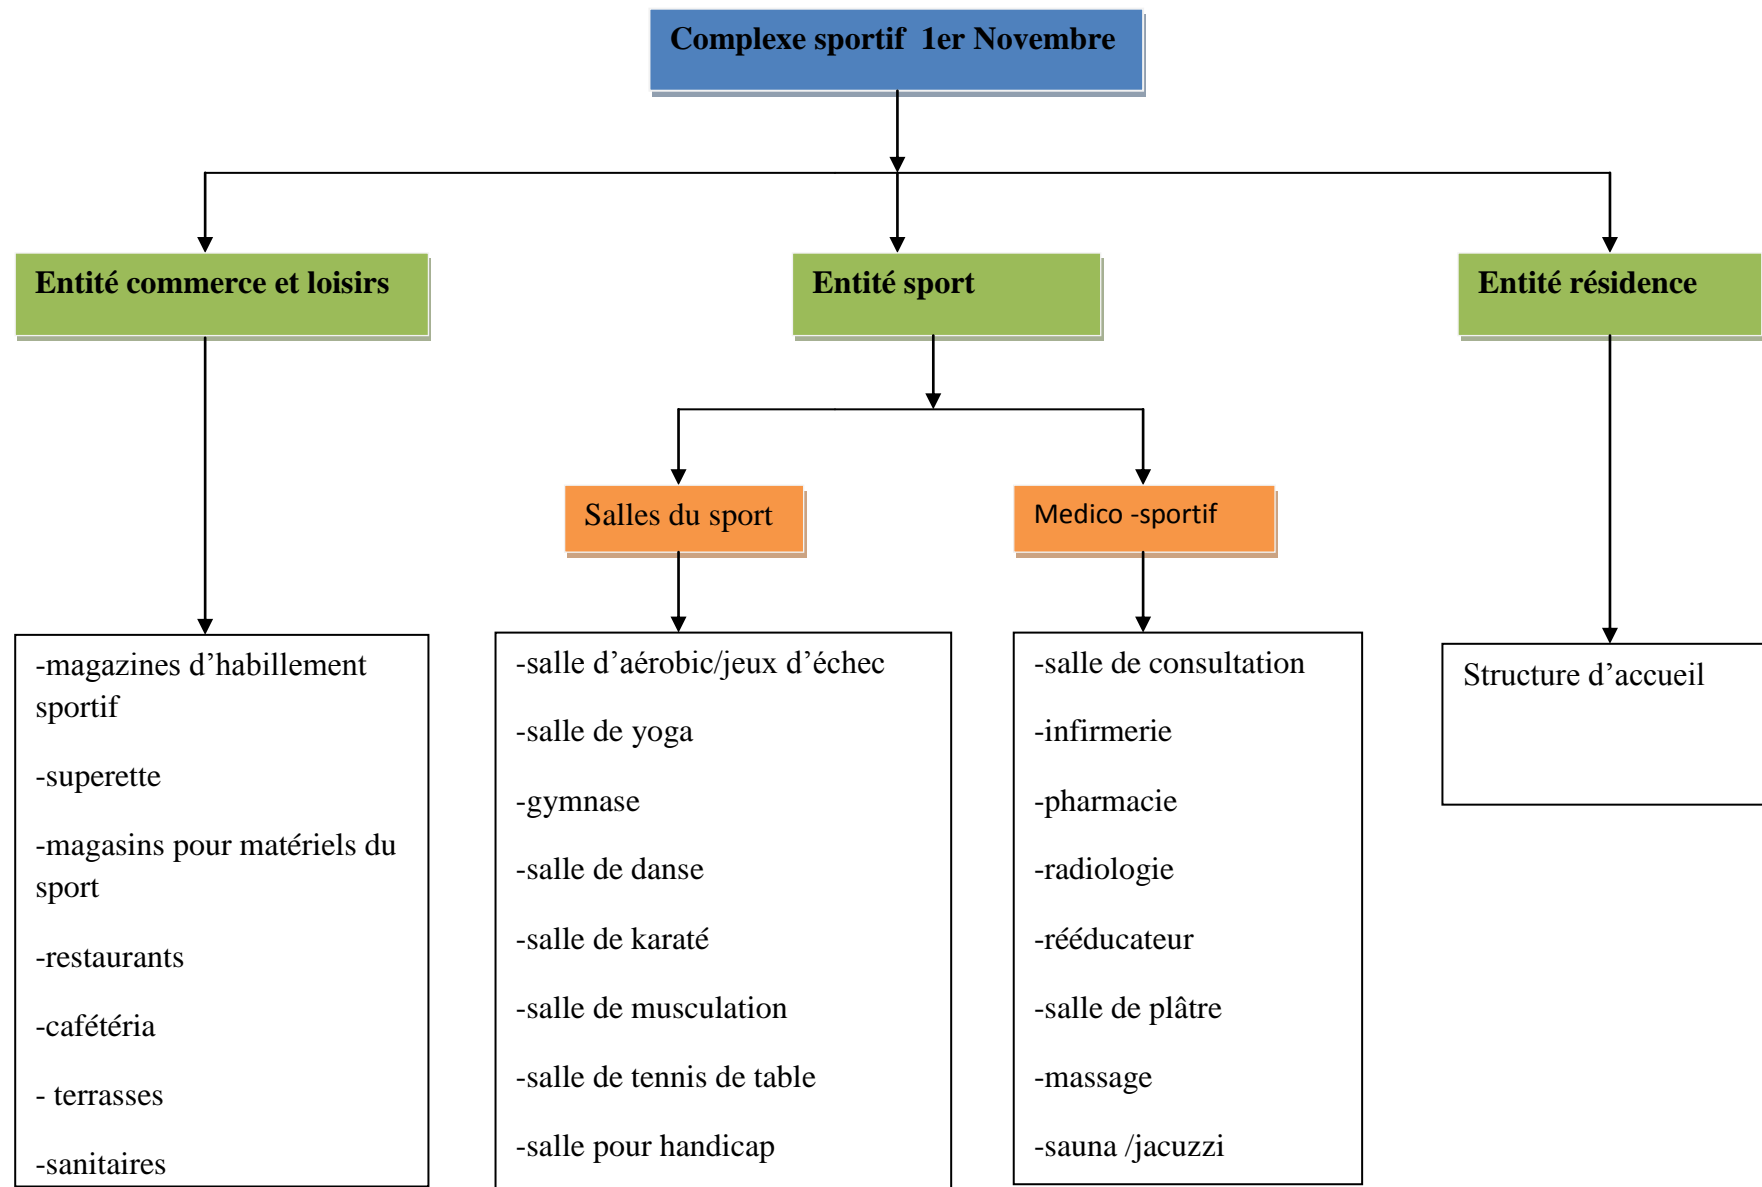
Complexe sportif 1er Novembre

Entité commerce et loisirs

Entité sport

Entité résidence

Salles du sport

Medico -sportif

-magazines d’habillement sportif

-superette

-magasins pour matériels du sport

-restaurants

-cafétéria

- terrasses

-sanitaires

-salle d’aérobic/jeux d’échec

-salle de yoga

-gymnase

-salle de danse

-salle de karaté

-salle de musculation

-salle de tennis de table

-salle pour handicap

-salle de consultation

-infirmerie

-pharmacie

-radiologie

-rééducateur

-salle de plâtre

-massage

-sauna /jacuzzi

Structure d’accueil